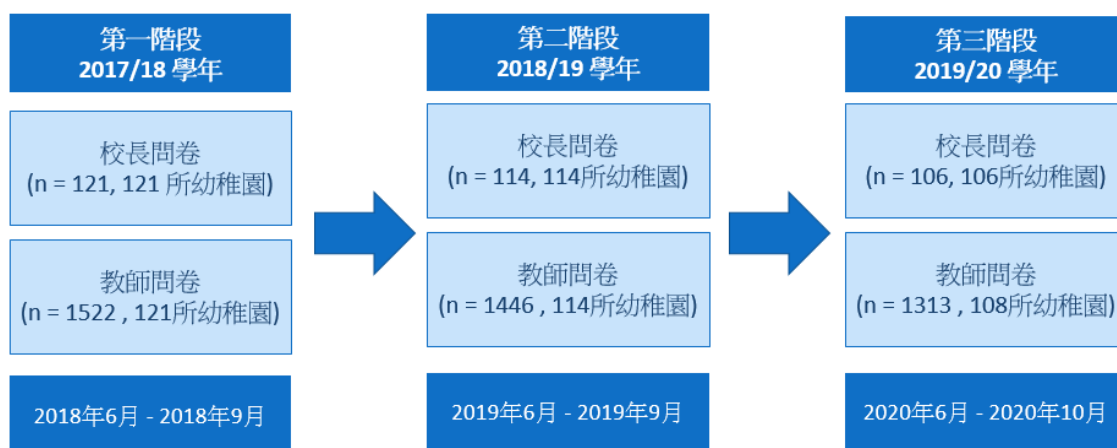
第一階段
2017/18 學年

校長問卷
(n = 121, 121 所幼稚園)

教師問卷
(n = 1522 , 121所幼稚園)

2018年6月 - 2018年9月

第二階段
2018/19 學年

校長問卷
(n = 114, 114所幼稚園)

教師問卷
(n = 1446 , 114所幼稚園)

2019年6月 - 2019年9月

第三階段
2019/20 學年

校長問卷
(n = 106, 106所幼稚園)

教師問卷
(n = 1313 , 108所幼稚園)

2020年6月 - 2020年10月